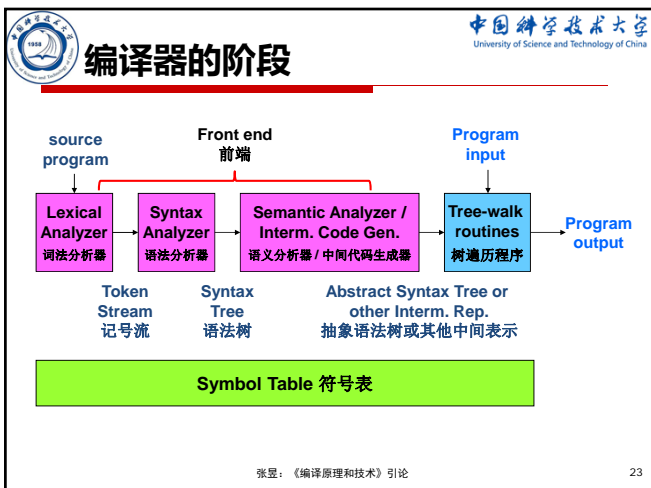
中国科学技术大学
University of Science and Technology of China

1958

编译器的阶段

source program

Front end
前端

Program input

Lexical Analyzer
词法分析器

Syntax Analyzer
语法分析器

Semantic Analyzer / Interm. Code Gen.
语义分析器 / 中间代码生成器

Tree-walk routines
树遍历程序

Program output

Token Stream
记号流

Syntax Tree
语法树

Abstract Syntax Tree or other Interm. Rep.
抽象语法树或其他中间表示

Symbol Table 符号表

张昱：《编译原理和技术》引论

23